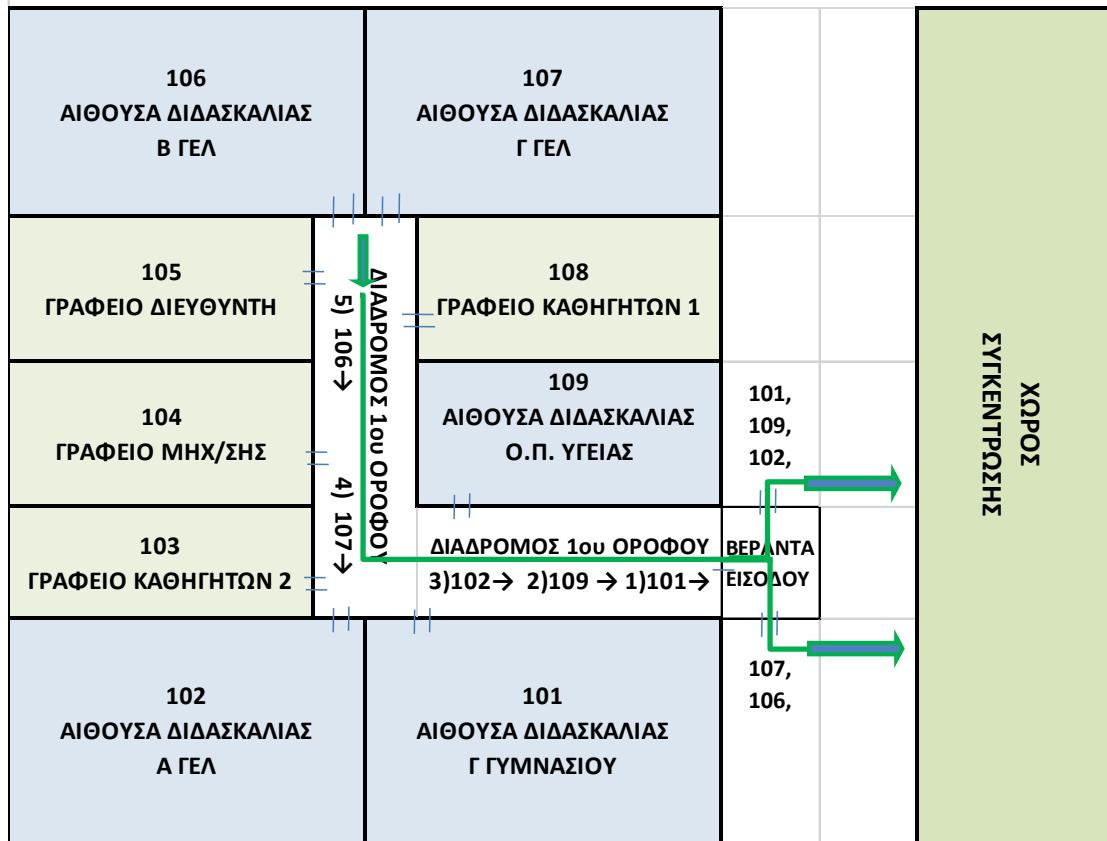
106
ΑΙΘΟΥΣΑ ΔΙΔΑΣΚΑΛΙΑΣ
Β ΓΕΛ

107
ΑΙΘΟΥΣΑ ΔΙΔΑΣΚΑΛΙΑΣ
Γ ΓΕΛ

105
ΓΡΑΦΕΙΟ ΔΙΕΥΘΥΝΤΗ

ΔΙΑΔΡΟΜΟΣ 1ου ΟΡΟΦΟΥ

5) 106→

4) 107→

108
ΓΡΑΦΕΙΟ ΚΑΘΗΓΗΤΩΝ 1

104
ΓΡΑΦΕΙΟ ΜΗΧ/ΣΗΣ

109
ΑΙΘΟΥΣΑ ΔΙΔΑΣΚΑΛΙΑΣ
Ο.Π. ΥΓΕΙΑΣ

101,
109,
102,

ΧΩΡΟΣ
ΣΥΓΚΕΝΤΡΩΣΗΣ

103
ΓΡΑΦΕΙΟ ΚΑΘΗΓΗΤΩΝ 2

ΔΙΑΔΡΟΜΟΣ 1ου ΟΡΟΦΟΥ
3)102→ 2)109 → 1)101→

ΒΕΡΑΝΤΑ
ΕΙΣΟΔΟΥ

107,
106,

102
ΑΙΘΟΥΣΑ ΔΙΔΑΣΚΑΛΙΑΣ
Α ΓΕΛ

101
ΑΙΘΟΥΣΑ ΔΙΔΑΣΚΑΛΙΑΣ
Γ ΓΥΜΝΑΣΙΟΥ